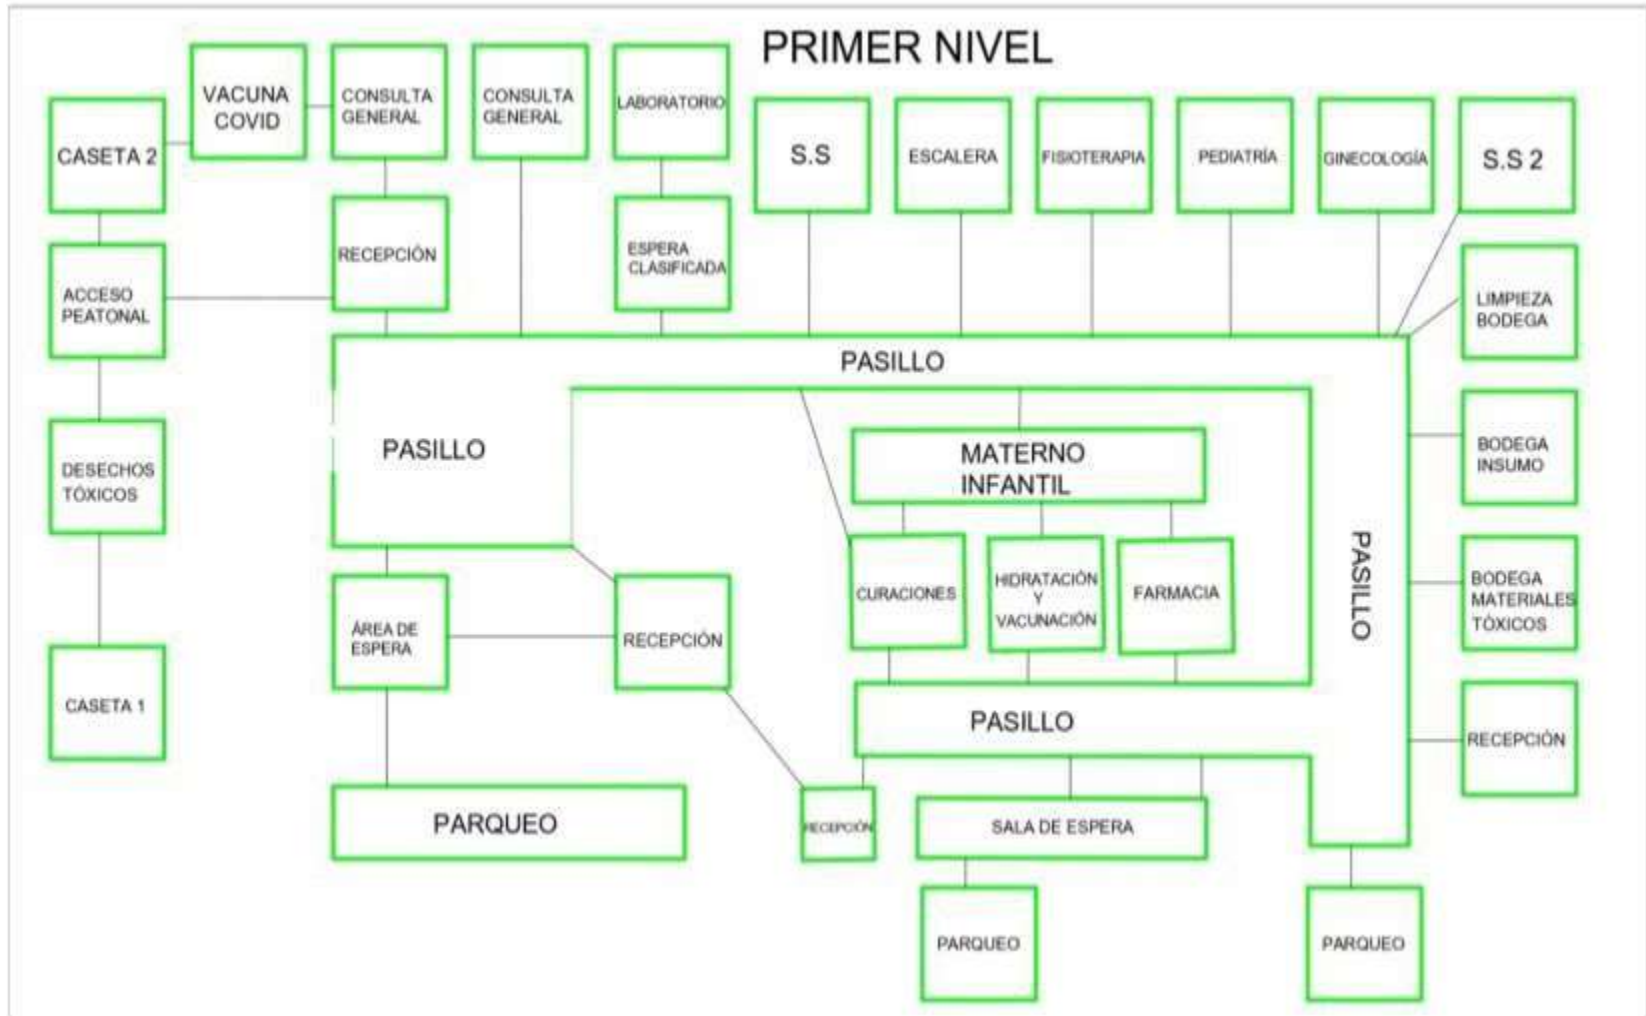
PRIMER NIVEL

VACUNA COVID

CONSULTA GENERAL

CONSULTA GENERAL

LABORATORIO

CASETA 2

S.S

ESCALERA

FISIOTERAPIA

PEDIATRÍA

GINECOLOGÍA

S.S 2

RECEPCIÓN

ESPERA CLASIFICADA

ACCESO PEATONAL

LIMPIEZA BODEGA

PASILLO

PASILLO

MATERNO INFANTIL

BODEGA INSUMO

DESECHOS TÓXICOS

PASILLO

CURACIONES

HIDRATACIÓN Y VACUNACIÓN

FARMACIA

BODEGA MATERIALES TÓXICOS

ÁREA DE ESPERA

RECEPCIÓN

CASETA 1

PASILLO

RECEPCIÓN

PARQUEO

RECEPCIÓN

SALA DE ESPERA

PARQUEO

PARQUEO